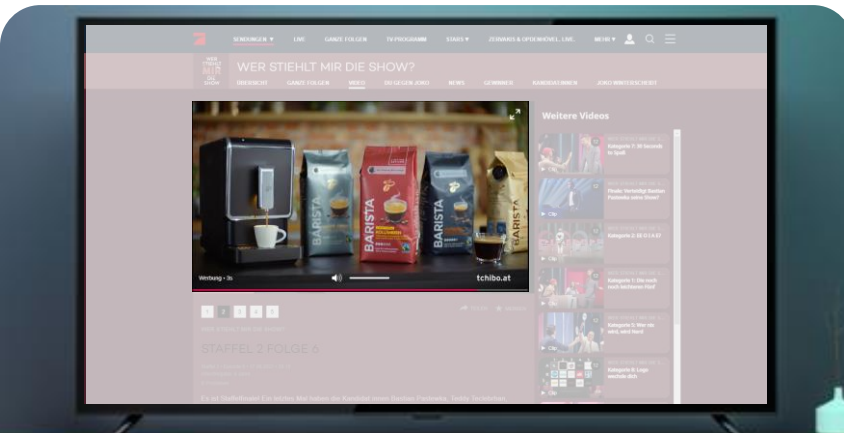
SENDUNGEN ▼ LIVE GANZE FOLGEN TV PROGRAMM STARS ▼ ZEHNMAL & OPDENHÖVEL LIVE MEHR ▼

WER STIEHLT MIR DIE SHOW?

ÜBERSICHT GANZE FOLGEN VIDEO DU GEGEN JOKO NEWS GEWINNER KANDIDAT:INNEN JOKO WINTERSCHEIDT

Weitere Videos

BARISTA

BARISTA

BARISTA

BARISTA

Werbung • 3s

tchibo.at

1 2 3 4 5

STAFFEL 2 FOLGE 6

Kategorie 7: 30 Seconds to Spell

Finale: Verteidigt Bastian Pastewka seine Show?

Kategorie 6: 3 2 4 27

Kategorie 7: Die noch nicht berühmte Fünf

Kategorie 5: Wer ist wer, wer hiert

Kategorie 8: Logo erkennt dich

Clip

Clip

Clip

Clip

Clip

Clip